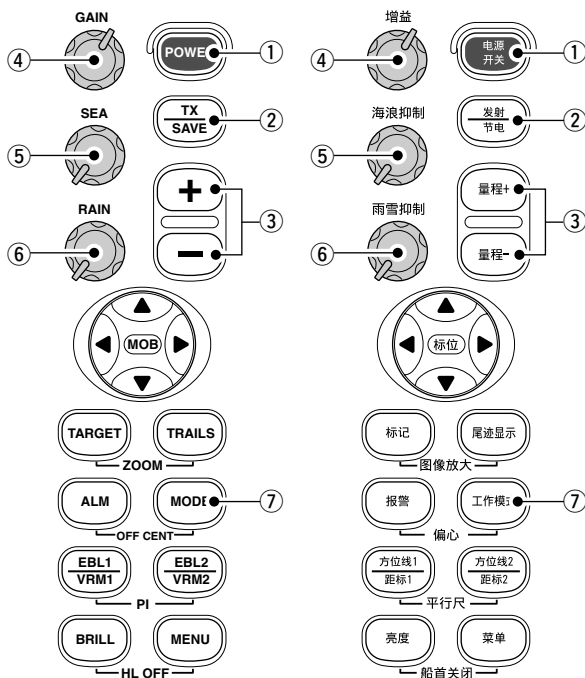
GAIN
④
POWE
①
SEA
⑤
TX
SAVE
②
RAIN
⑥
+
−
③
▲
◀
MOB
▶
▼
TARGET
TRAILS
ZOOM
ALM
MODE
⑦
OFF CENT
EBL1
VRM1
EBL2
VRM2
PI
BRILL
MENU
HL OFF

增益
④
电源
开关
①
海浪抑制
⑤
发射
节电
②
雨雪抑制
⑥
量程+
量程-
③
▲
◀
标位
▶
▼
标记
尾迹显示
图像放大
报警
工作模式
⑦
偏心
方位线1
距标1
方位线2
距标2
平行尺
亮度
菜单
船首关闭